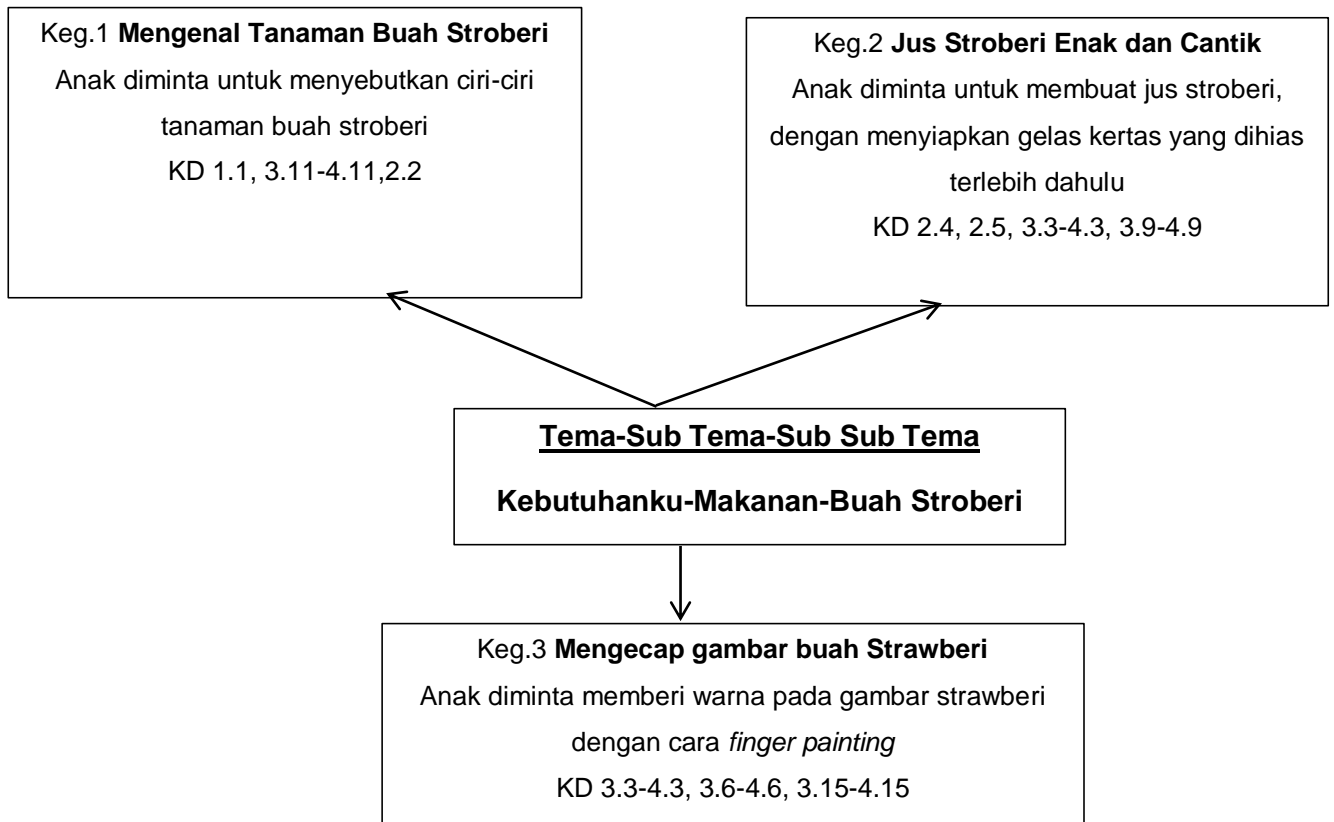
Keg.1 **Mengenal Tanaman Buah Stroberi**
Anak diminta untuk menyebutkan ciri-ciri tanaman buah stroberi
KD 1.1, 3.11-4.11,2.2

Keg.2 **Jus Stroberi Enak dan Cantik**
Anak diminta untuk membuat jus stroberi, dengan menyiapkan gelas kertas yang dihias terlebih dahulu
KD 2.4, 2.5, 3.3-4.3, 3.9-4.9

**Tema-Sub Tema-Sub Sub Tema**
**Kebutuhanku-Makanan-Buah Stroberi**

Keg.3 **Mengecap gambar buah Strawberi**
Anak diminta memberi warna pada gambar strawberi dengan cara *finger painting*
KD 3.3-4.3, 3.6-4.6, 3.15-4.15